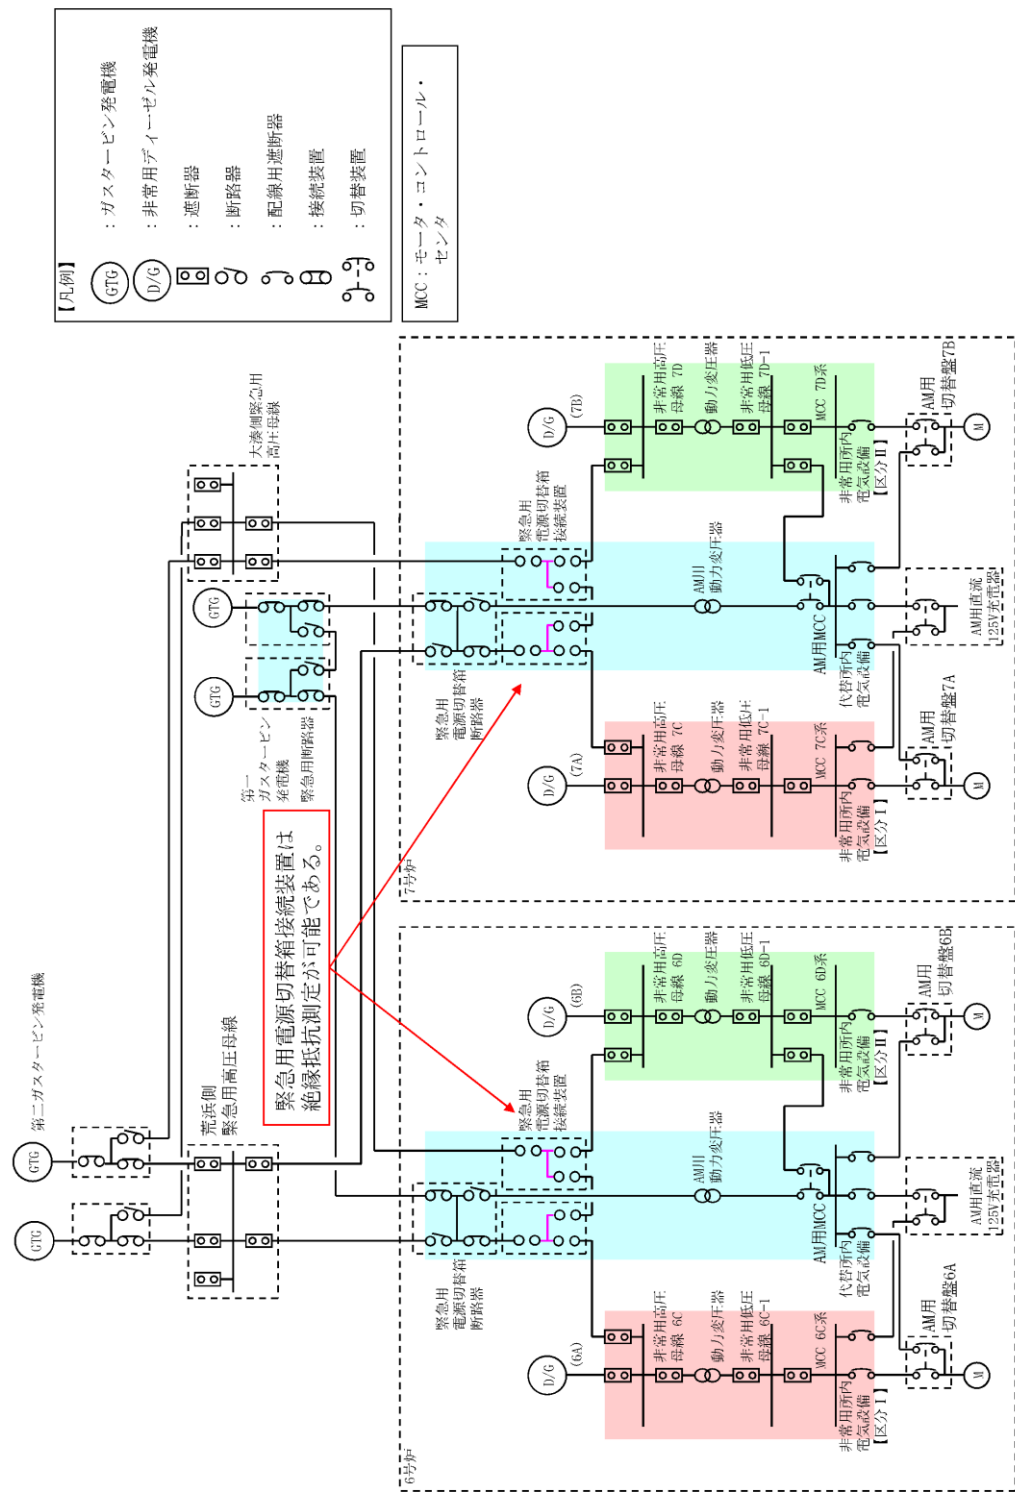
【凡例】
GTG ：ガスタービン発電機
D/G ：非常用ディーゼル発電機
：遮断器
：断路器
：配線用遮断器
：接続装置
：切替装置

MCC：モータ・コントロール・センタ

大湊側緊急用高圧母線

GTG
GTG
第一ガスタービン発電機
緊急用断路器

緊急用電源切替箱接続装置は絶縁抵抗測定が可能である。

緊急用電源切替箱接続装置
緊急用電源切替箱断路器
AM用動力変圧器
AM用MCC
代替所内電気設備
AM用直流125V充電器

D/G (7B)
非常用高圧母線 7D
動力変圧器
非常用低圧母線 7D-1
MCC 7D系
非常用所内電気設備【区分Ⅱ】
AM用切替盤7B
M

D/G (7A)
非常用高圧母線 7C
動力変圧器
非常用低圧母線 7C-1
MCC 7C系
非常用所内電気設備【区分Ⅰ】
AM用切替盤7A
M

7号炉

第二ガスタービン発電機
GTG
GTG
荒浜側緊急用高圧母線

緊急用電源切替箱接続装置
緊急用電源切替箱断路器
AM用動力変圧器
AM用MCC
代替所内電気設備
AM用直流125V充電器

D/G (6B)
非常用高圧母線 6D
動力変圧器
非常用低圧母線 6D-1
MCC 6D系
非常用所内電気設備【区分Ⅱ】
AM用切替盤6B
M

D/G (6A)
非常用高圧母線 6C
動力変圧器
非常用低圧母線 6C-1
MCC 6C系
非常用所内電気設備【区分Ⅰ】
AM用切替盤6A
M

6号炉